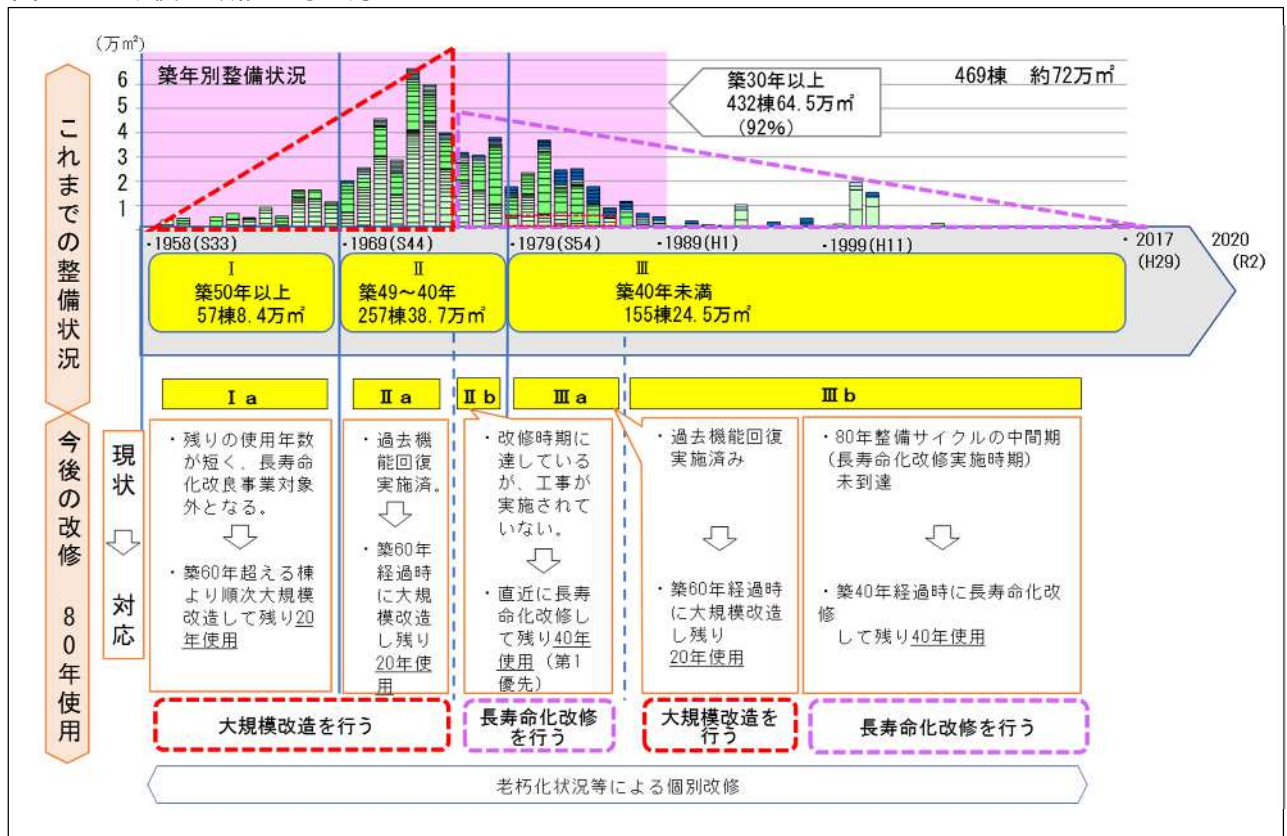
(万㎡)

築年別整備状況

6
5
4
3
2
1

築30年以上
432棟64.5万㎡
(92%)

469棟　約72万㎡

これまでの整備状況

・1958(S33)　・1969(S44)　・1979(S54)　・1989(H1)　・1999(H11)　・2017 (H29)　2020 (R2)

Ⅰ
築50年以上
57棟8.4万㎡

Ⅱ
築49～40年
257棟38.7万㎡

Ⅲ
築40年未満
155棟24.5万㎡

今後の改修　80年使用

現状

対応

Ⅰa

・残りの使用年数が短く、長寿命化改良事業対象外となる。

・築60年超える棟より順次大規模改造して残り20年使用

Ⅱa

・過去機能回復実施済。

・築60年経過時に大規模改造し残り20年使用

Ⅱb

・改修時期に達しているが、工事が実施されていない。

・直近に長寿命化改修して残り40年使用（第1優先）

Ⅲa

・過去機能回復実施済み

・築60年経過時に大規模改造し残り20年使用

Ⅲb

・80年整備サイクルの中間期（長寿命化改修実施時期）未到達

・築40年経過時に長寿命化改修して残り40年使用

大規模改造を行う

長寿命化改修を行う

大規模改造を行う

長寿命化改修を行う

老朽化状況等による個別改修